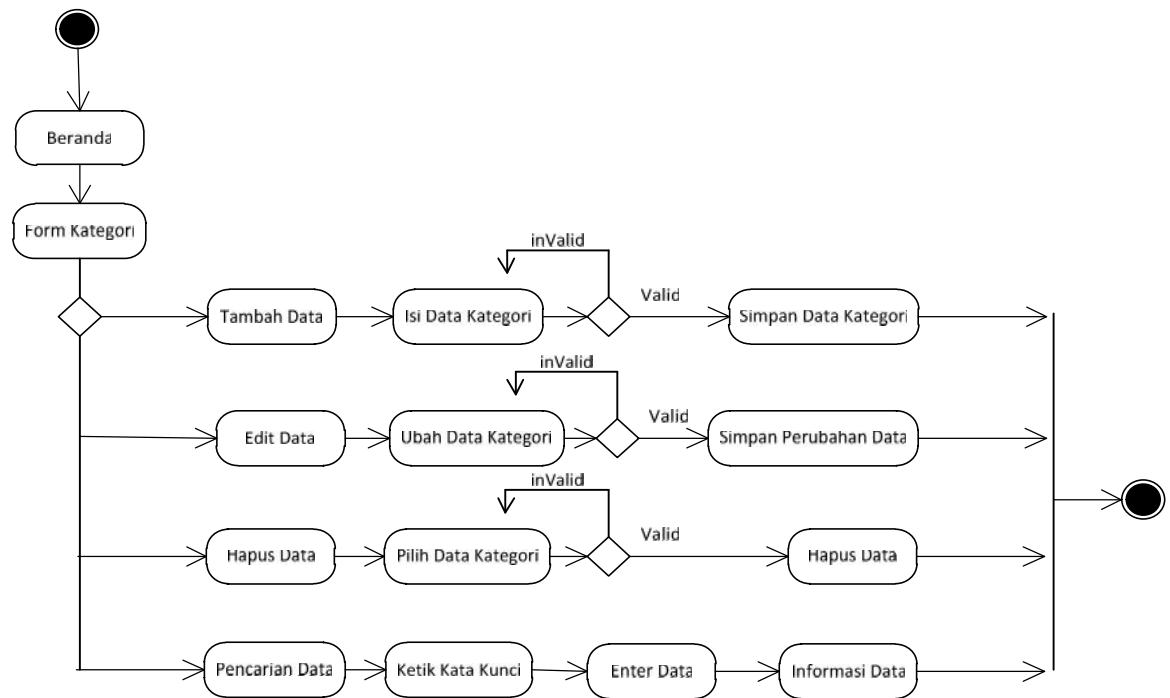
Beranda

Form Kategori

inValid

Tambah Data

Isi Data Kategori

Valid

Simpan Data Kategori

inValid

Edit Data

Ubah Data Kategori

Valid

Simpan Perubahan Data

inValid

Hapus Data

Pilih Data Kategori

Valid

Hapus Data

Pencarian Data

Ketik Kata Kunci

Enter Data

Informasi Data